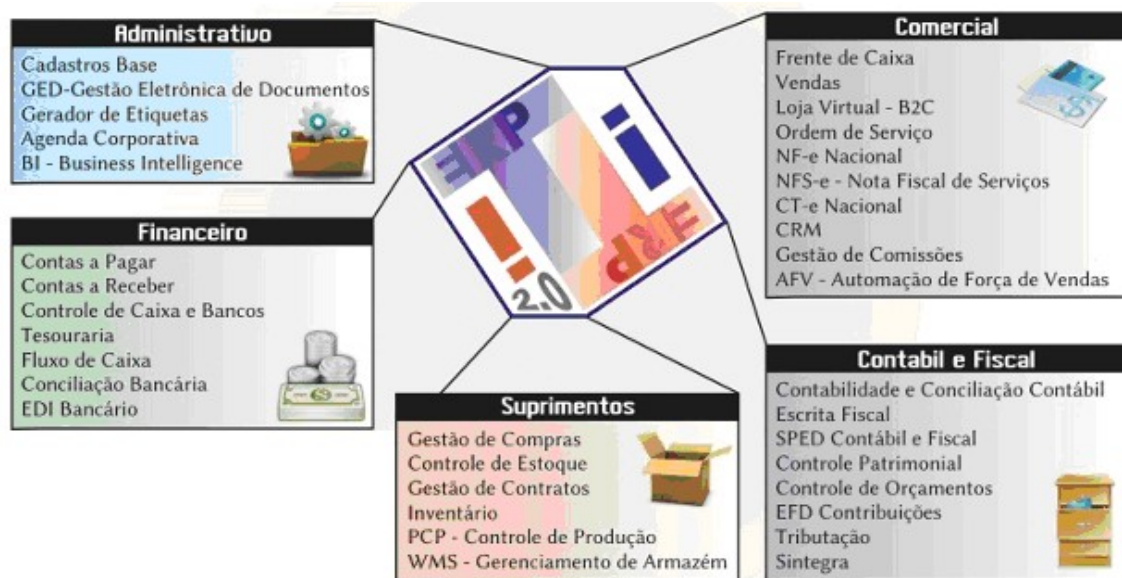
Administrativo
Cadastros Base
GED-Gestão Eletrônica de Documentos
Gerador de Etiquetas
Agenda Corporativa
BI - Business Intelligence

Comercial
Frente de Caixa
Vendas
Loja Virtual - B2C
Ordem de Serviço
NF-e Nacional
NFS-e - Nota Fiscal de Serviços
CT-e Nacional
CRM
Gestão de Comissões
AFV - Automação de Força de Vendas

ERP
i
!
ERP
2.0

Financeiro
Contas a Pagar
Contas a Receber
Controle de Caixa e Bancos
Tesouraria
Fluxo de Caixa
Conciliação Bancária
EDI Bancário

Suprimentos
Gestão de Compras
Controle de Estoque
Gestão de Contratos
Inventário
PCP - Controle de Produção
WMS - Gerenciamento de Armazém

Contabil e Fiscal
Contabilidade e Conciliação Contábil
Escrita Fiscal
SPED Contábil e Fiscal
Controle Patrimonial
Controle de Orçamentos
EFD Contribuições
Tributação
Sintegra